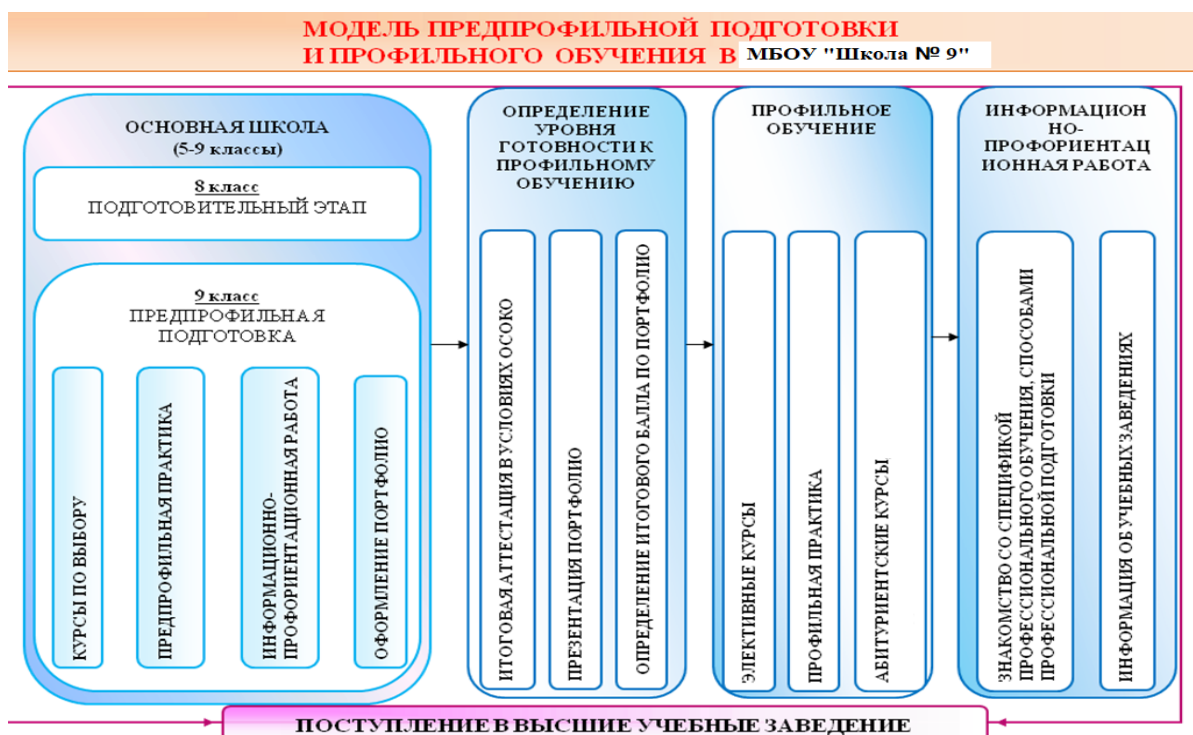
МОДЕЛЬ ПРЕДПРОФИЛЬНОЙ ПОДГОТОВКИ И ПРОФИЛЬНОГО ОБУЧЕНИЯ В МБОУ "Школа № 9"

ОСНОВНАЯ ШКОЛА (5-9 классы)

8 класс
ПОДГОТОВИТЕЛЬНЫЙ ЭТАП

9 класс
ПРЕДПРОФИЛЬНАЯ ПОДГОТОВКА

КУРСЫ ПО ВЫБОРУ

ПРЕДПРОФИЛЬНАЯ ПРАКТИКА

ИНФОРМАЦИОННО-ПРОФОРИЕНТАЦИОННАЯ РАБОТА

ОФОРМЛЕНИЕ ПОРТФОЛИО

ОПРЕДЕЛЕНИЕ УРОВНЯ ГОТОВНОСТИ К ПРОФИЛЬНОМУ ОБУЧЕНИЮ

ИТОГОВАЯ АТТЕСТАЦИЯ В УСЛОВИЯХ ОСОКО

ПРЕЗЕНТАЦИЯ ПОРТФОЛИО

ОПРЕДЕЛЕНИЕ ИТОГОВОГО БАЛА ПО ПОРТФОЛИО

ПРОФИЛЬНОЕ ОБУЧЕНИЕ

ЭЛЕКТИВНЫЕ КУРСЫ

ПРОФИЛЬНАЯ ПРАКТИКА

АБИТУРИЕНТСКИЕ КУРСЫ

ИНФОРМАЦИОННО-ПРОФОРИЕНТАЦИОННАЯ РАБОТА

ЗНАКОМСТВО СО СПЕЦИФИКОЙ ПРОФЕССИОНАЛЬНОГО ОБУЧЕНИЯ, СПОСОБАМИ ПРОФЕССИОНАЛЬНОЙ ПОДГОТОВКИ

ИНФОРМАЦИЯ ОБ УЧЕБНЫХ ЗАВЕДЕНИЯХ

ПОСТУПЛЕНИЕ В ВЫСШИЕ УЧЕБНЫЕ ЗАВЕДЕНИЕ